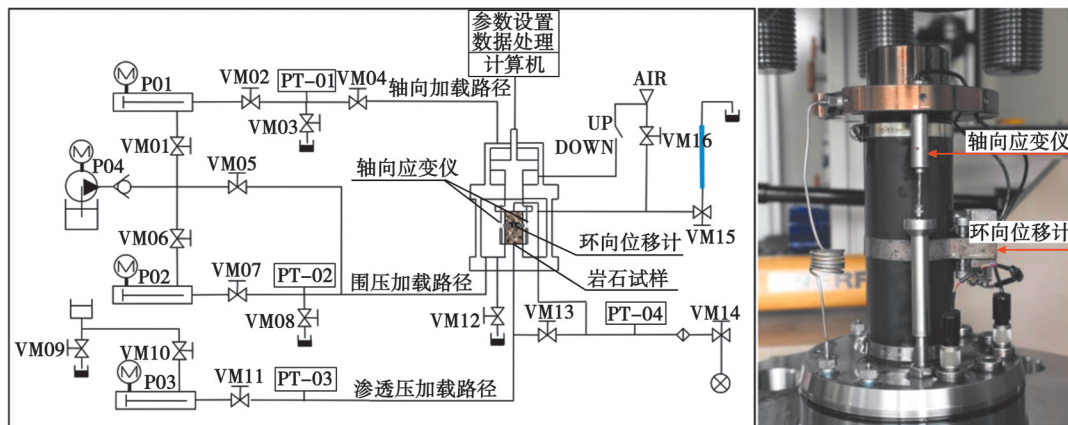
参数设置
数据处理
计算机

P01
VM02
PT-01
VM04
轴向加载路径
VM03
AIR
UP
DOWN
VM16
VM01
P04
VM05
轴向应变仪
VM15
环向位移计
VM06
P02
VM07
PT-02
围压加载路径
岩石试样
VM08
VM12
VM13
PT-04
VM14
VM09
VM10
P03
VM11
PT-03
渗透压加载路径

轴向应变仪
环向位移计